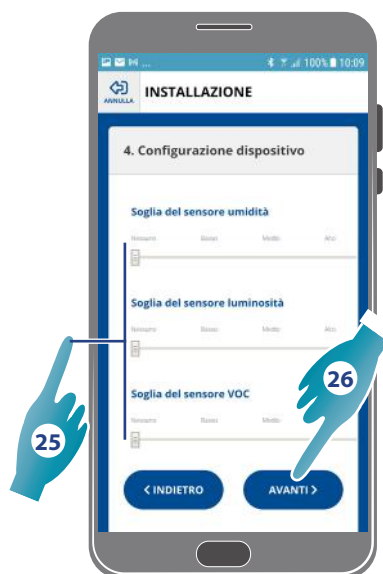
100% 10:09

ANNULLA

INSTALLAZIONE

4. Configurazione dispositivo

Soglia del sensore umidità

Nessuno Basso Medio Alto

Soglia del sensore luminosità

Nessuno Basso Medio Alto

Soglia del sensore VOC

Nessuno Basso Medio Alto

25

26

< INDIETRO

AVANTI >